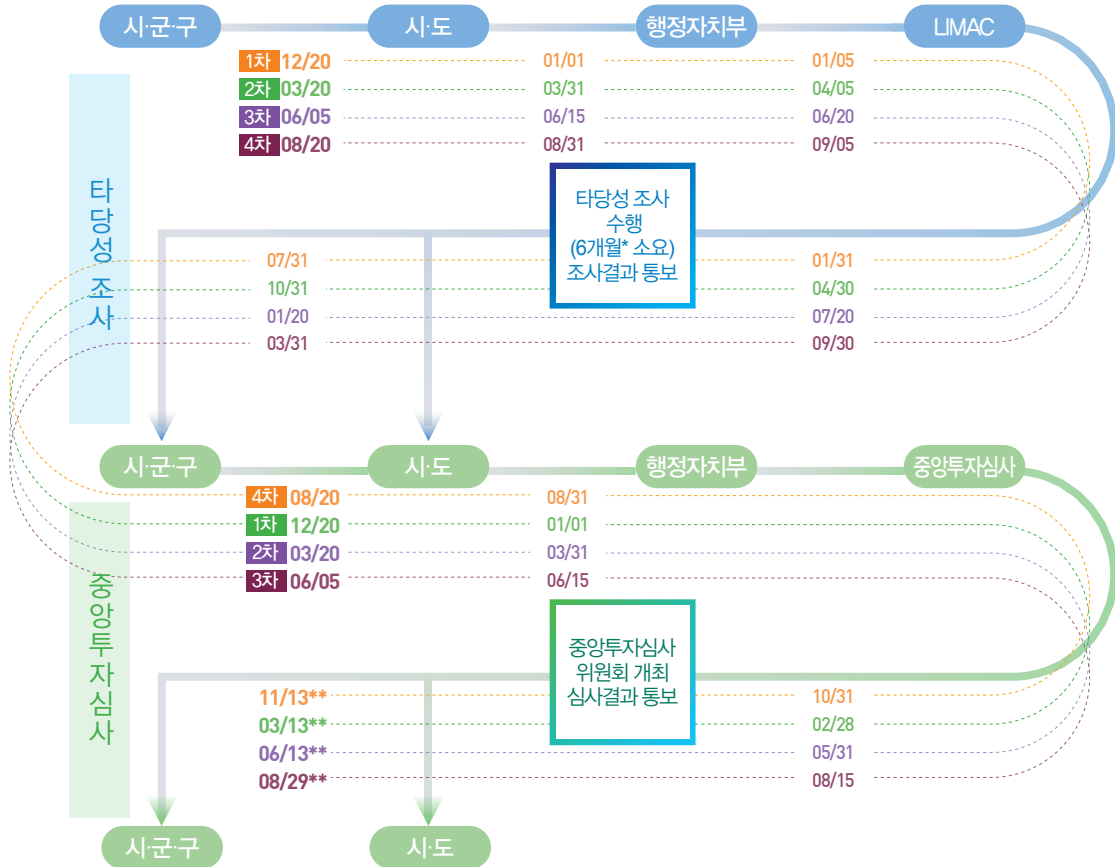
시·군·구 시·도 행정자치부 LIMAC

1차 12/20 01/01 01/05
2차 03/20 03/31 04/05
3차 06/05 06/15 06/20
4차 08/20 08/31 09/05

타당성 조사

타당성 조사 수행 (6개월* 소요) 조사결과 통보

07/31 01/31
10/31 04/30
01/20 07/20
03/31 09/30

시·군·구 시·도 행정자치부 중앙투자심사

4차 08/20 08/31
1차 12/20 01/01
2차 03/20 03/31
3차 06/05 06/15

중앙투자심사

중앙투자심사 위원회 개최 심사결과 통보

11/13** 10/31
03/13** 02/28
06/13** 05/31
08/29** 08/15

시·군·구 시·도